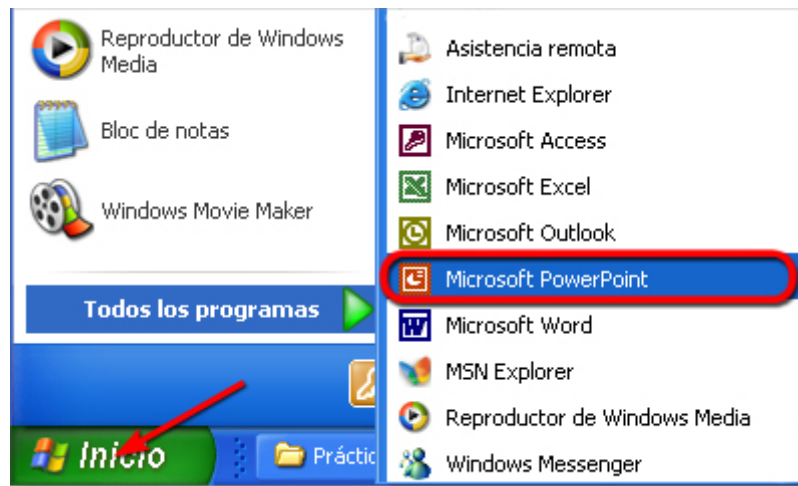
Reproductor de Windows Media

Bloc de notas

Windows Movie Maker

Todos los programas

Inicio

Prácti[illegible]

Asistencia remota

Internet Explorer

Microsoft Access

Microsoft Excel

Microsoft Outlook

Microsoft PowerPoint

Microsoft Word

MSN Explorer

Reproductor de Windows Media

Windows Messenger